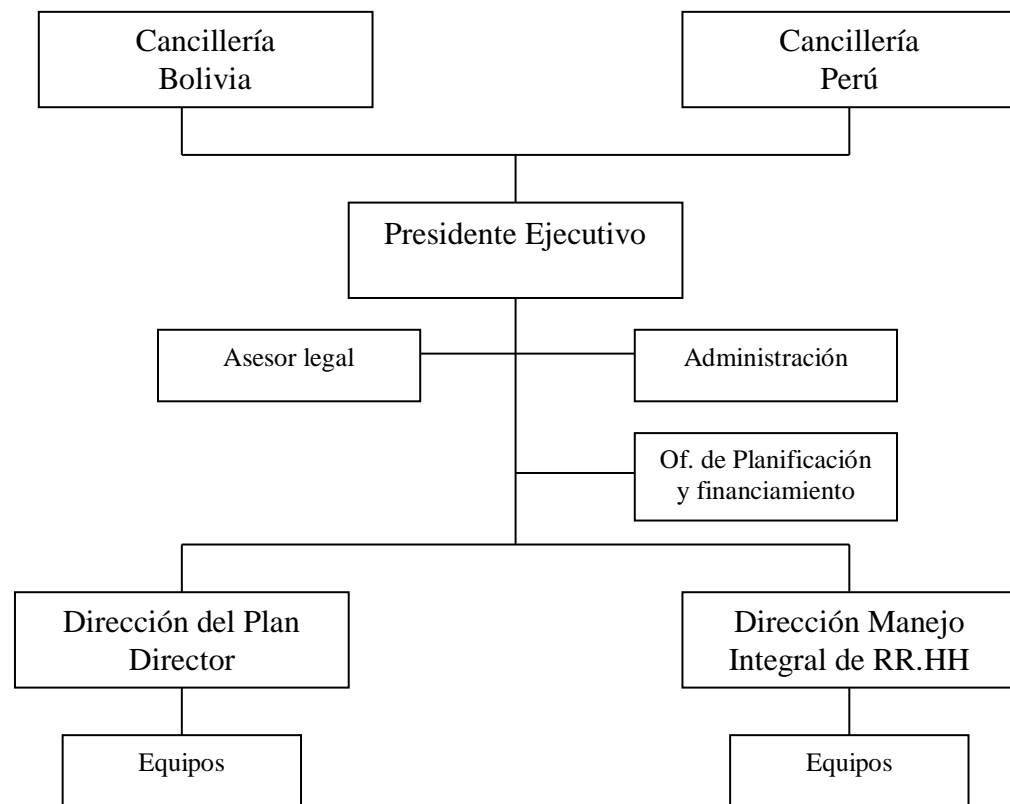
Cancillería Bolivia

Cancillería Perú

Presidente Ejecutivo

Asesor legal

Administración

Of. de Planificación y financiamiento

Dirección del Plan Director

Dirección Manejo Integral de RR.HH

Equipos

Equipos